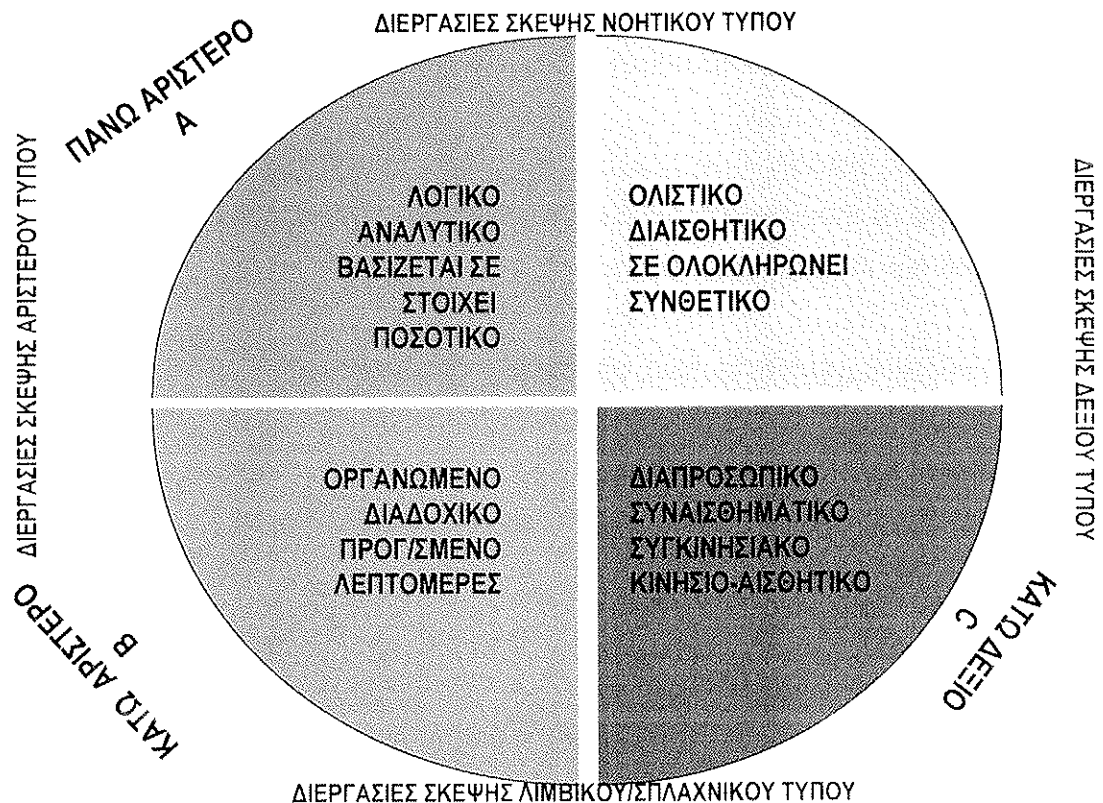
ΔΙΕΡΓΑΣΙΕΣ ΣΚΕΨΗΣ ΝΟΗΤΙΚΟΥ ΤΥΠΟΥ

ΠΑΝΩ ΑΡΙΣΤΕΡΟ
Α

ΔΙΕΡΓΑΣΙΕΣ ΣΚΕΨΗΣ ΑΡΙΣΤΕΡΟΥ ΤΥΠΟΥ

ΛΟΓΙΚΟ
ΑΝΑΛΥΤΙΚΟ
ΒΑΣΙΖΕΤΑΙ ΣΕ
ΣΤΟΙΧΕΙ
ΠΟΣΟΤΙΚΟ

ΟΛΙΣΤΙΚΟ
ΔΙΑΙΣΘΗΤΙΚΟ
ΣΕ ΟΛΟΚΛΗΡΩΝΕΙ
ΣΥΝΘΕΤΙΚΟ

ΔΙΕΡΓΑΣΙΕΣ ΣΚΕΨΗΣ ΔΕΞΙΟΥ ΤΥΠΟΥ

ΟΡΓΑΝΩΜΕΝΟ
ΔΙΑΔΟΧΙΚΟ
ΠΡΟΓ/ΣΜΕΝΟ
ΛΕΠΤΟΜΕΡΕΣ

ΔΙΑΠΡΟΣΩΠΙΚΟ
ΣΥΝΑΙΣΘΗΜΑΤΙΚΟ
ΣΥΓΚΙΝΗΣΙΑΚΟ
ΚΙΝΗΣΙΟ-ΑΙΣΘΗΤΙΚΟ

ΚΑΤΩ ΑΡΙΣΤΕΡΟ
Β

ΚΑΤΩ ΔΕΞΙΟ
C

ΔΙΕΡΓΑΣΙΕΣ ΣΚΕΨΗΣ ΛΙΜΒΙΚΟΥ/ΣΠΛΑΧΝΙΚΟΥ ΤΥΠΟΥ